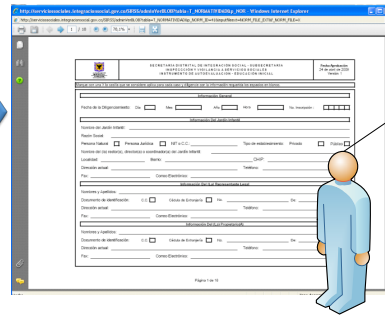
http://serviciossociales.integracionsocial.gov.co/SISS/admin/verBLOB?tabla=T_MOBAATRIBddSp_MOB - Windows Internet Explorer

http://serviciossociales.integracionsocial.gov.co/SISS/admin/verBLOB?tabla=T_MOBAATRIBddSp_MOBR_IB&idSapMaestro=MOBR_FILE_ESTM_MOBR_FILE=I

1 / 10 76,1%

SECRETARIA DISTRITAL DE INTEGRACION SOCIAL - SUBSECRETARIA
INSPECCION Y VIGILANCIA A SERVICIOS SOCIALES
INSTRUMENTO DE AUTOEVALUACION - EDUCACION INICIAL

Fecha Aprobación
24 de abril de 2009
Versión 1

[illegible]

Información General

Fecha de la Diligenciamiento: Día Mes Año Hora No. Inscripción

Información Del Jardín Infantil

Nombre del Jardín Infantil:

Razón Social:

Persona Natural Persona Jurídica NIT o C.C.: Tipo de establecimiento: Privado Público

Nombre del (los) rector(es), director(a) o coordinador(a) del Jardín Infantil:

Localidad: Barrio: CIIU/IP:

Dirección actual: Teléfono:

Fax: Correo Electrónico:

Información Del (Los) Representante Legal

Nombres y Apellidos:

Documento de identificación: C.C. Cédula de Extranjería No. De:

Dirección actual: Teléfono:

Fax: Correo Electrónico:

Información Del (Los) Propietario(s)

Nombres y Apellidos:

Documento de identificación: C.C. Cédula de Extranjería No. De:

Dirección actual: Teléfono:

Fax: Correo Electrónico:

Página 1 de 10